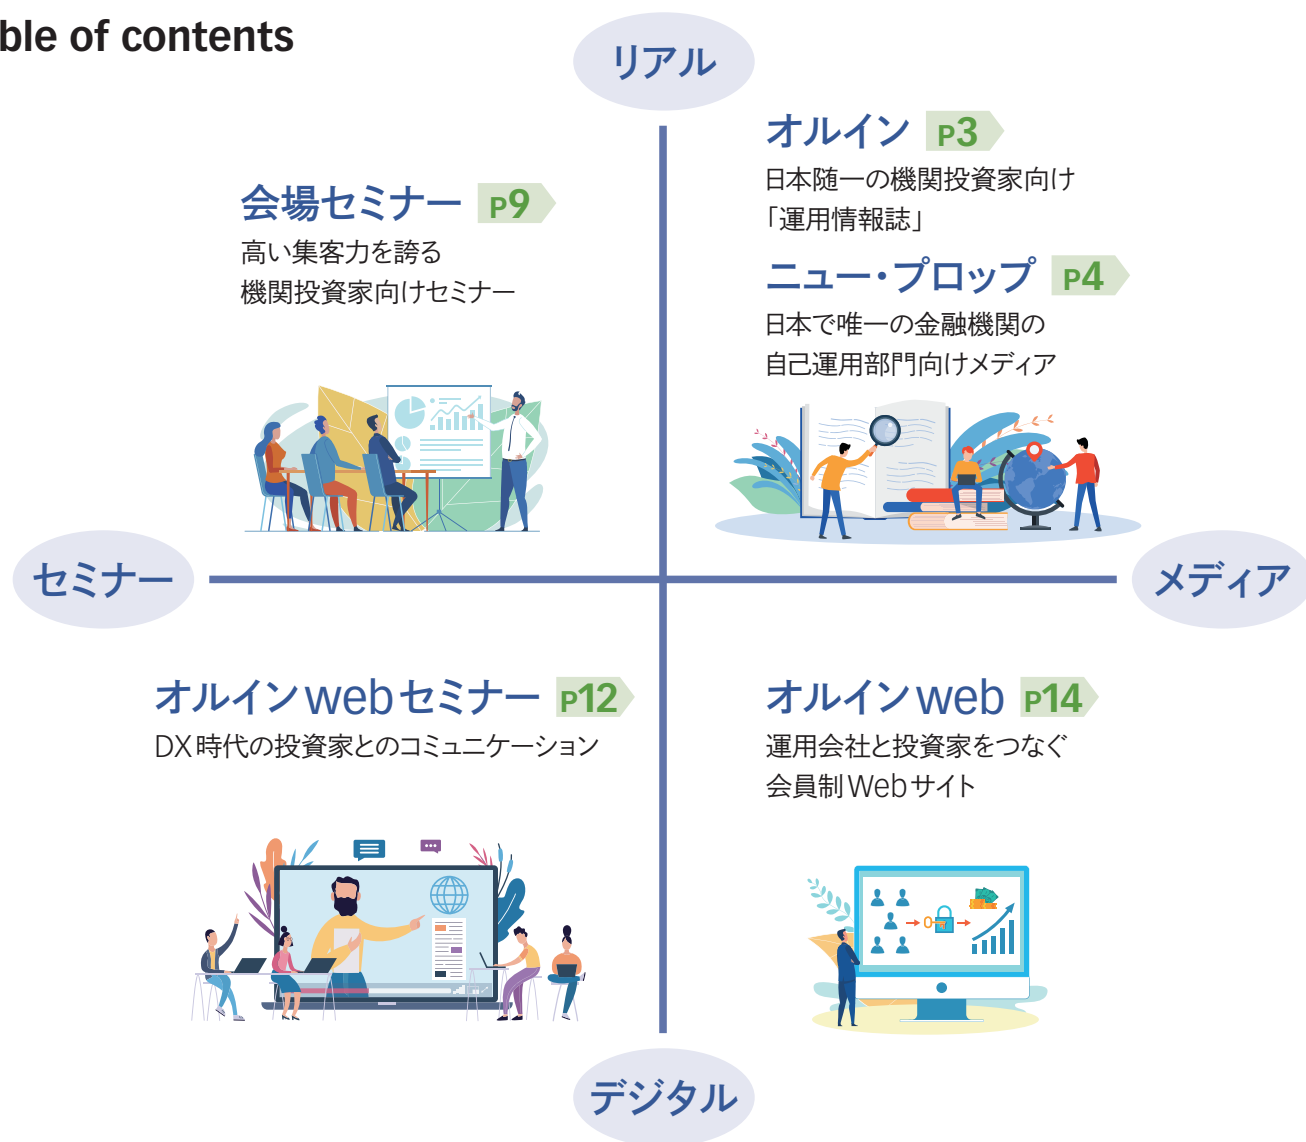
ble of contents

リアル

オルイン P3
日本随一の機関投資家向け「運用情報誌」

ニュー・プロップ P4
日本で唯一の金融機関の自己運用部門向けメディア

会場セミナー P9
高い集客力を誇る機関投資家向けセミナー

セミナー

メディア

オルインwebセミナー P12
DX時代の投資家とのコミュニケーション

オルインweb P14
運用会社と投資家をつなぐ会員制Webサイト

デジタル